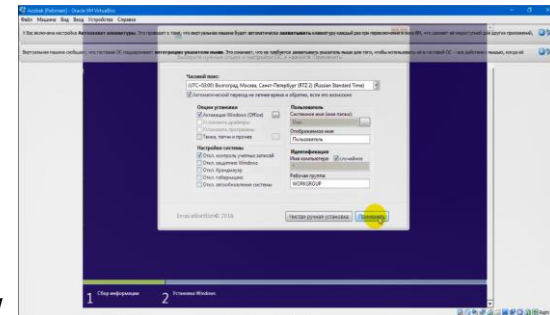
Acobok [Работает] - Oracle VM VirtualBox

Файл Машина Вид Ввод Устройства Справка

У Вас включена настройка Автозахват клавиатуры. Это приводит к тому, что виртуальная машина будет автоматически захватывать клавиатуру каждый раз при переключении в окно ВМ, что сделает её недоступной для других приложений,

Виртуальная машина сообщает, что гостевая ОС поддерживает интеграцию указателя мыши. Это означает, что не требуется захватывать указатель мыши для того, чтобы использовать её в гостевой ОС – все действия с мышью, когда её

Выберите нужные опции и настройки ОС, и нажмите "Применить"

Часовой пояс:
(UTC+03:00) Волгоград, Москва, Санкт-Петербург (RTZ 2) (Russian Standard Time)
Автоматический переход на летнее время и обратно, если это возможно

Опции установки
Активация Windows (Office)
Установить драйверы
Установить программы
Темы, патчи и прочее

Пользователь
Системное имя (имя папки):
User
Отображаемое имя:
Пользователь

Настройки системы
Откл. контроль учетных записей
Откл. защитник Windows
Откл. брандмауэр
Откл. гибернацию
Откл. автообновление системы

Идентификация
Имя компьютера: случайное
Рабочая группа:
WORKGROUP

SmartFix® 2016

Чистая ручная установка
Применить

1 Сбор информации
2 Установка Windows